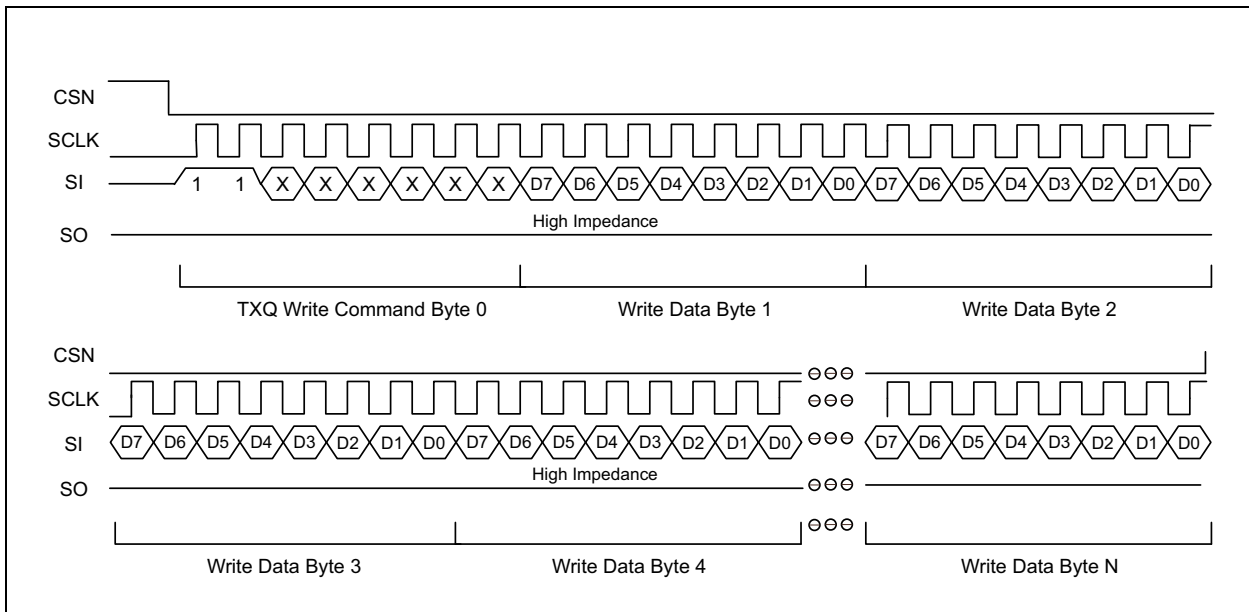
CSN
SCLK
SI 1 1 X X X X X X D7 D6 D5 D4 D3 D2 D1 D0 D7 D6 D5 D4 D3 D2 D1 D0
High Impedance
SO

TXQ Write Command Byte 0
Write Data Byte 1
Write Data Byte 2

CSN
SCLK
SI D7 D6 D5 D4 D3 D2 D1 D0 D7 D6 D5 D4 D3 D2 D1 D0 D7 D6 D5 D4 D3 D2 D1 D0
High Impedance
SO

Write Data Byte 3
Write Data Byte 4
Write Data Byte N